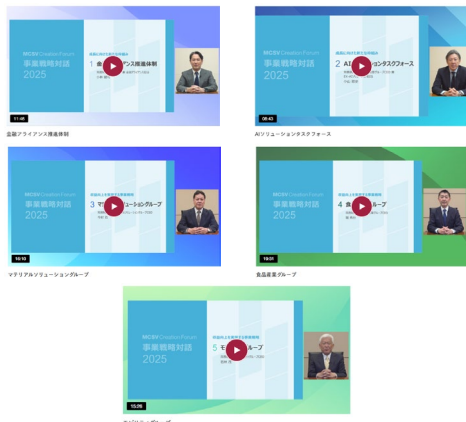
MCSV Creative Forum
事業戦略対話
2025

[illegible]
1 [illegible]アンス推進体制
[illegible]

11:46

協業アライアンス推進体制

MCSV Creative Forum
事業戦略対話
2025

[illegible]
2 AI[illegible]ンタスクフォース
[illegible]

08:43

AIソリューションタスクフォース

MCSV Creative Forum
事業戦略対話
2025

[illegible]
3 マ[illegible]リューショングループ
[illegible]

10:10

マテリアルソリューショングループ

MCSV Creative Forum
事業戦略対話
2025

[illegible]
4 食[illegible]グループ
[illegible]

10:01

食品産業グループ

MCSV Creative Forum
事業戦略対話
2025

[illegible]
5 モ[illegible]ループ
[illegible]

15:26

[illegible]